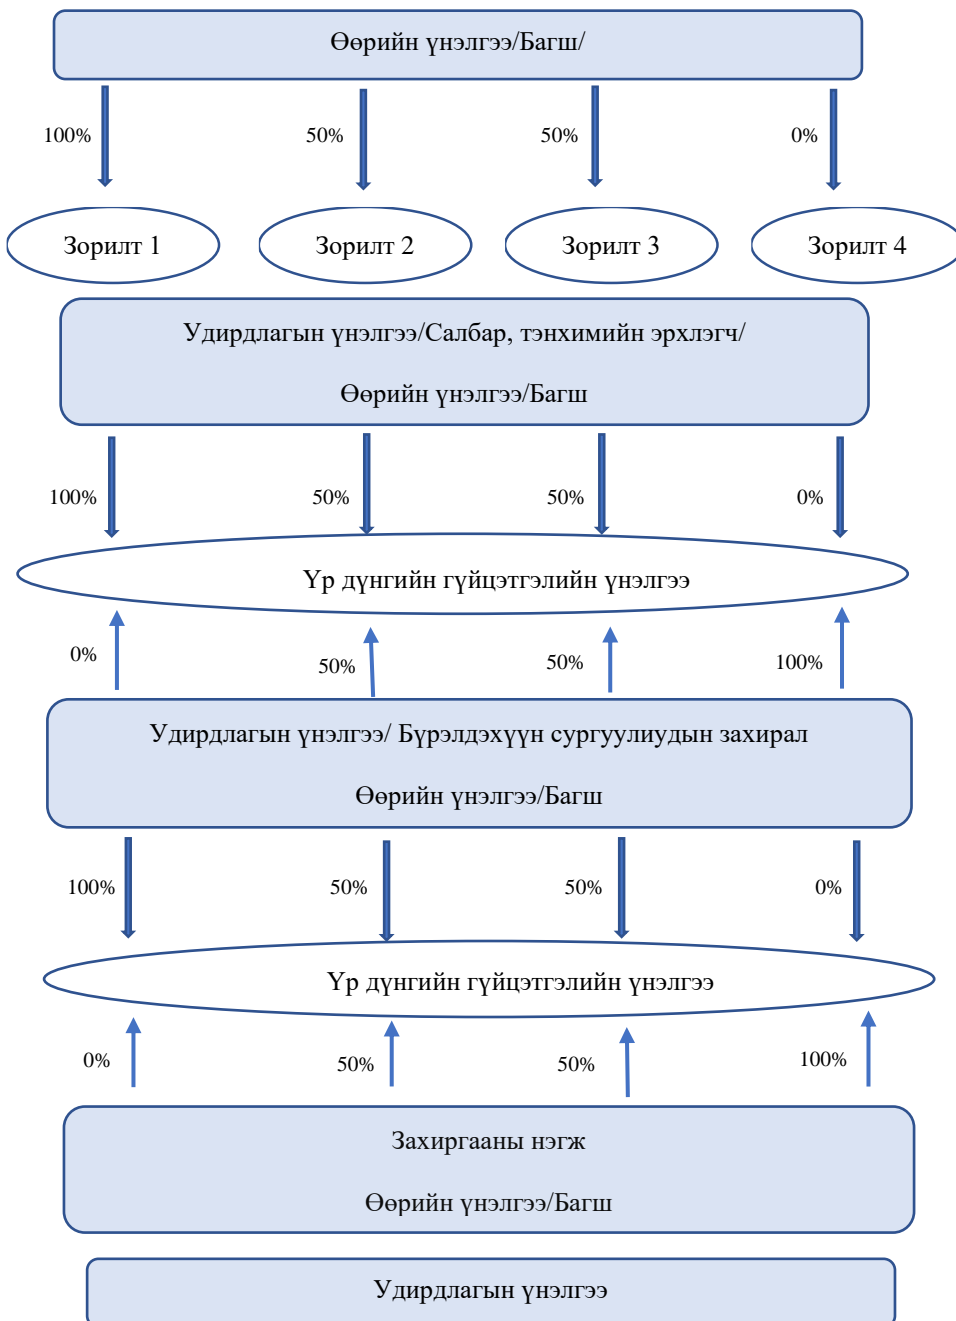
Өөрийн үнэлгээ/Багш/

100%
50%
50%
0%

Зорилт 1
Зорилт 2
Зорилт 3
Зорилт 4

Удирдлагын үнэлгээ/Салбар, тэнхимийн эрхлэгч/

Өөрийн үнэлгээ/Багш

100%
50%
50%
0%

Үр дүнгийн гүйцэтгэлийн үнэлгээ

0%
50%
50%
100%

Удирдлагын үнэлгээ/ Бүрэлдэхүүн сургуулиудын захирал

Өөрийн үнэлгээ/Багш

100%
50%
50%
0%

Үр дүнгийн гүйцэтгэлийн үнэлгээ

0%
50%
50%
100%

Захиргааны нэгж

Өөрийн үнэлгээ/Багш

Удирдлагын үнэлгээ